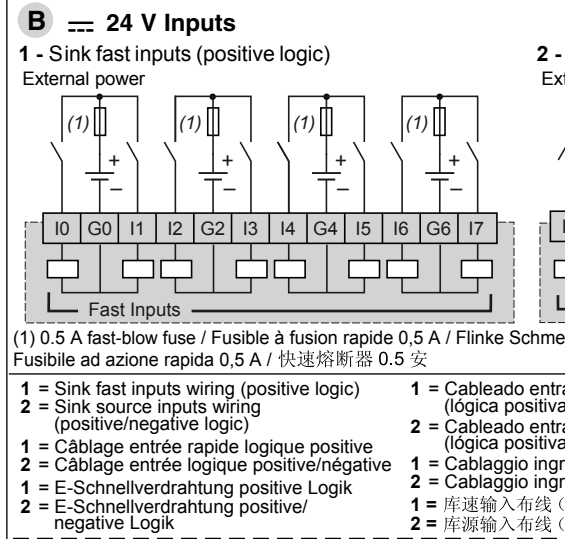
B ⎓ 24 V Inputs

1 - Sink fast inputs (positive logic)
External power

2 -
Ext

(1) (1) (1) (1)

+ − + − + − + −

| I0 | G0 | I1 | I2 | G2 | I3 | I4 | G4 | I5 | I6 | G6 | I7 |
|---|---|---|---|---|---|---|---|---|---|---|---|

Fast Inputs

(1) 0.5 A fast-blow fuse / Fusible à fusion rapide 0,5 A / Flinke Schme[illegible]
Fusibile ad azione rapida 0,5 A / 快速熔断器 0.5 安

1 = Sink fast inputs wiring (positive logic)
2 = Sink source inputs wiring (positive/negative logic)
1 = Câblage entrée rapide logique positive
2 = Câblage entrée logique positive/négative
1 = E-Schnellverdrahtung positive Logik
2 = E-Schnellverdrahtung positive/negative Logik

1 = Cableado entra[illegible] (lógica positiva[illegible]
2 = Cableado entra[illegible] (lógica positiva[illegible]
1 = Cablaggio ingr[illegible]
2 = Cablaggio ingr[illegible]
1 = 库速输入布线（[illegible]
2 = 库源输入布线（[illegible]